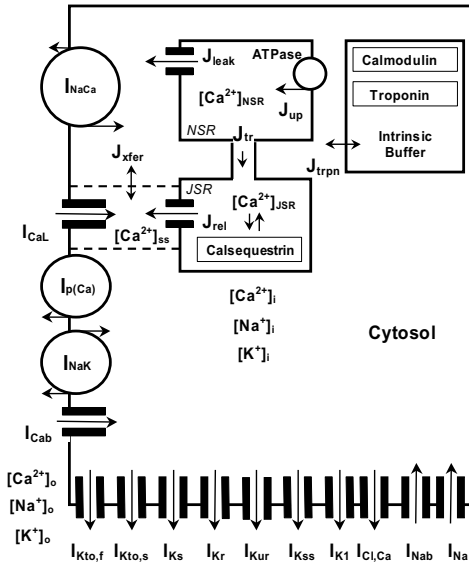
$I_{NaCa}$

$J_{leak}$

ATPase

$[Ca^{2+}]_{NSR}$

$J_{up}$

Calmodulin

Troponin

Intrinsic Buffer

NSR

$J_{tr}$

$J_{trpn}$

$J_{xfer}$

JSR

$[Ca^{2+}]_{JSR}$

$J_{rel}$

$I_{CaL}$

$[Ca^{2+}]_{ss}$

Calsequestrin

$I_{p(Ca)}$

$[Ca^{2+}]_i$

$[Na^+]_i$

$[K^+]_i$

Cytosol

$I_{NaK}$

$I_{Cab}$

$[Ca^{2+}]_o$

$[Na^+]_o$

$[K^+]_o$

$I_{Kto,f}$ $I_{Kto,s}$ $I_{Ks}$ $I_{Kr}$ $I_{Kur}$ $I_{Kss}$ $I_{K1}$ $I_{Cl,Ca}$ $I_{Nab}$ $I_{Na}$